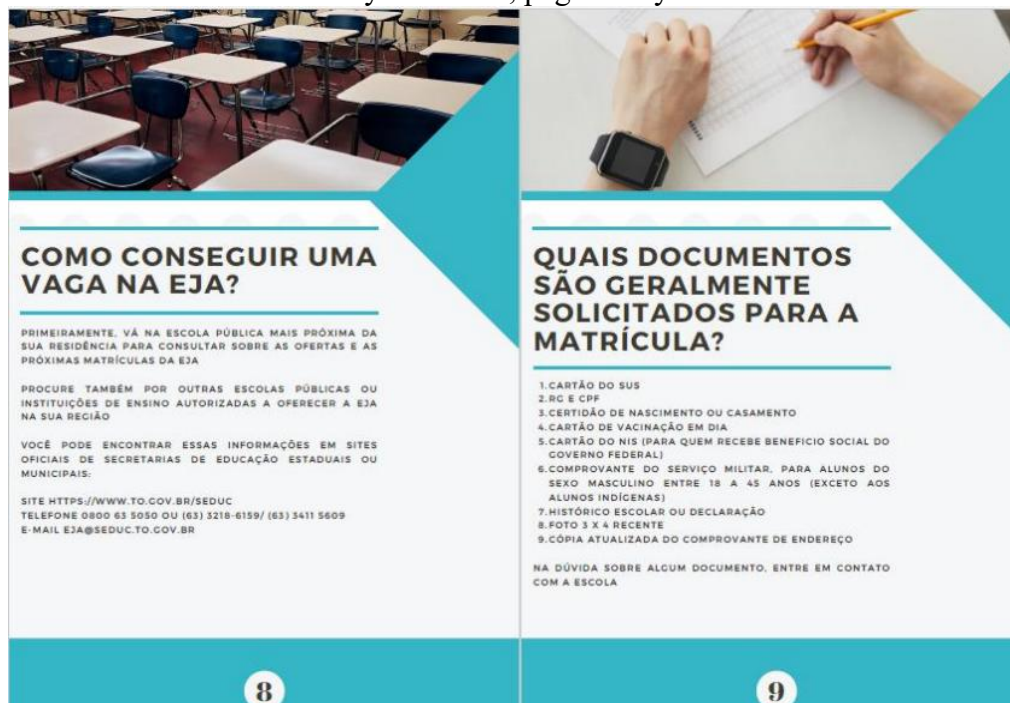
COMO CONSEGUIR UMA VAGA NA EJA?

PRIMEIRAMENTE, VÁ NA ESCOLA PÚBLICA MAIS PRÓXIMA DA SUA RESIDÊNCIA PARA CONSULTAR SOBRE AS OFERTAS E AS PRÓXIMAS MATRÍCULAS DA EJA

PROCURE TAMBÉM POR OUTRAS ESCOLAS PÚBLICAS OU INSTITUIÇÕES DE ENSINO AUTORIZADAS A OFERECER A EJA NA SUA REGIÃO

VOCÊ PODE ENCONTRAR ESSAS INFORMAÇÕES EM SITES OFICIAIS DE SECRETARIAS DE EDUCAÇÃO ESTADUAIS OU MUNICIPAIS:

SITE HTTPS://WWW.TO.GOV.BR/SEDUC
TELEFONE 0800 63 5050 OU (63) 3218-6159/ (63) 3411 5609
E-MAIL EJA@SEDUC.TO.GOV.BR

8

QUAIS DOCUMENTOS SÃO GERALMENTE SOLICITADOS PARA A MATRÍCULA?

1.CARTÃO DO SUS
2.RG E CPF
3.CERTIDÃO DE NASCIMENTO OU CASAMENTO
4.CARTÃO DE VACINAÇÃO EM DIA
5.CARTÃO DO NIS (PARA QUEM RECEBE BENEFICIO SOCIAL DO GOVERNO FEDERAL)
6.COMPROVANTE DO SERVIÇO MILITAR, PARA ALUNOS DO SEXO MASCULINO ENTRE 18 A 45 ANOS (EXCETO AOS ALUNOS INDÍGENAS)
7.HISTÓRICO ESCOLAR OU DECLARAÇÃO
8.FOTO 3 X 4 RECENTE
9.CÓPIA ATUALIZADA DO COMPROVANTE DE ENDEREÇO

NA DÚVIDA SOBRE ALGUM DOCUMENTO, ENTRE EM CONTATO COM A ESCOLA

9